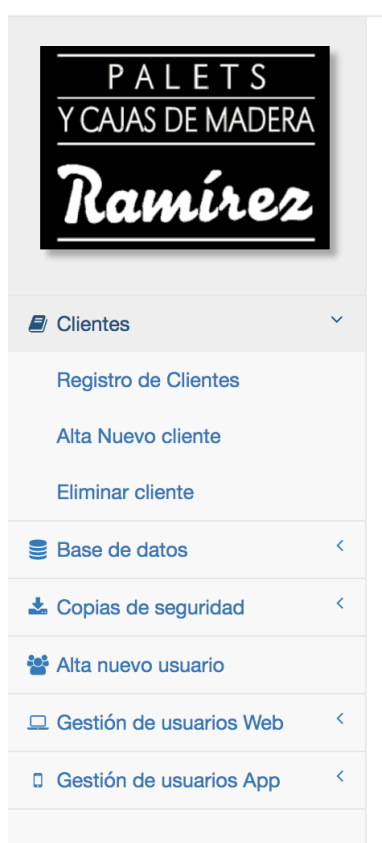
PALETS
Y CAJAS DE MADERA
Ramírez

Clientes

Registro de Clientes

Alta Nuevo cliente

Eliminar cliente

Base de datos

Copias de seguridad

Alta nuevo usuario

Gestión de usuarios Web

Gestión de usuarios App